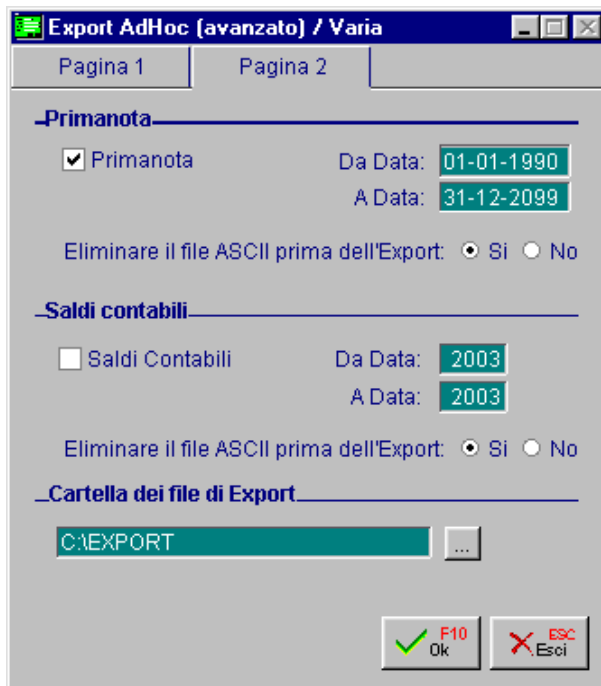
Export AdHoc (avanzato) / Varia

Pagina 1
Pagina 2

Primanota

Primanota
Da Data: 01-01-1990
A Data: 31-12-2099

Eliminare il file ASCII prima dell'Export: Si No

Saldi contabili

Saldi Contabili
Da Data: 2003
A Data: 2003

Eliminare il file ASCII prima dell'Export: Si No

Cartella dei file di Export

C:\EXPORT
...

F10 Ok
ESC Esci